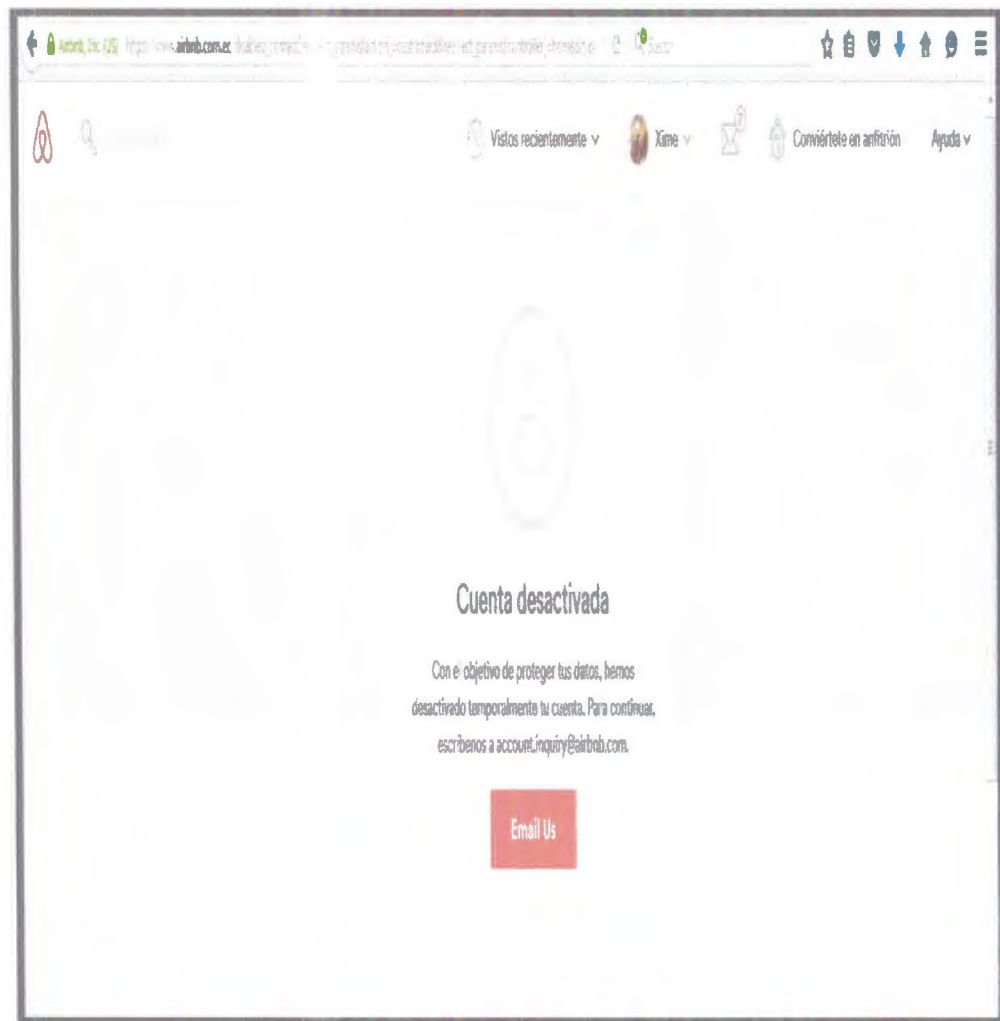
Airbnb, Inc. (US) https://www.airbnb.com.ec/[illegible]

Vistos recientemente ∨ Xime ∨ Conviértete en anfitrión Ayuda ∨

Cuenta desactivada

Con el objetivo de proteger tus datos, hemos desactivado temporalmente tu cuenta. Para continuar, escríbenos a account.inquiry@airbnb.com.

Email Us